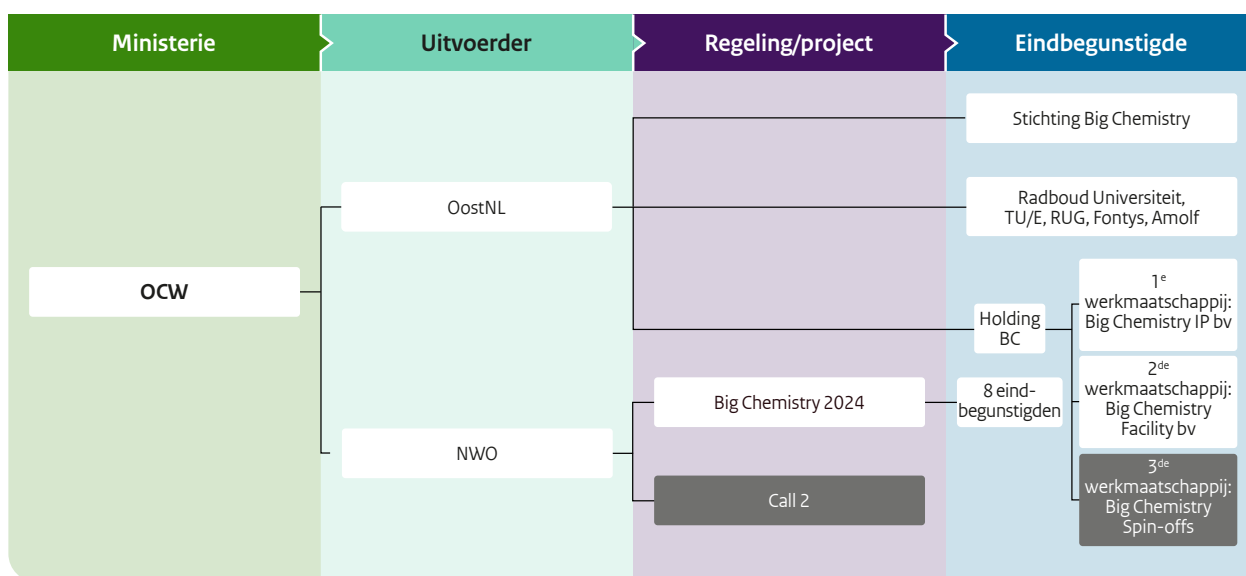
Ministerie

Uitvoerder

Regeling/project

Eindbegunstigde

OCW

OostNL

NWO

Big Chemistry 2024

Call 2

Stichting Big Chemistry

Radboud Universiteit, TU/E, RUG, Fontys, Amolf

Holding BC

8 eindbegunstigden

1$^{e}$ werkmaatschappij: Big Chemistry IP bv

2$^{de}$ werkmaatschappij: Big Chemistry Facility bv

3$^{de}$ werkmaatschappij: Big Chemistry Spin-offs